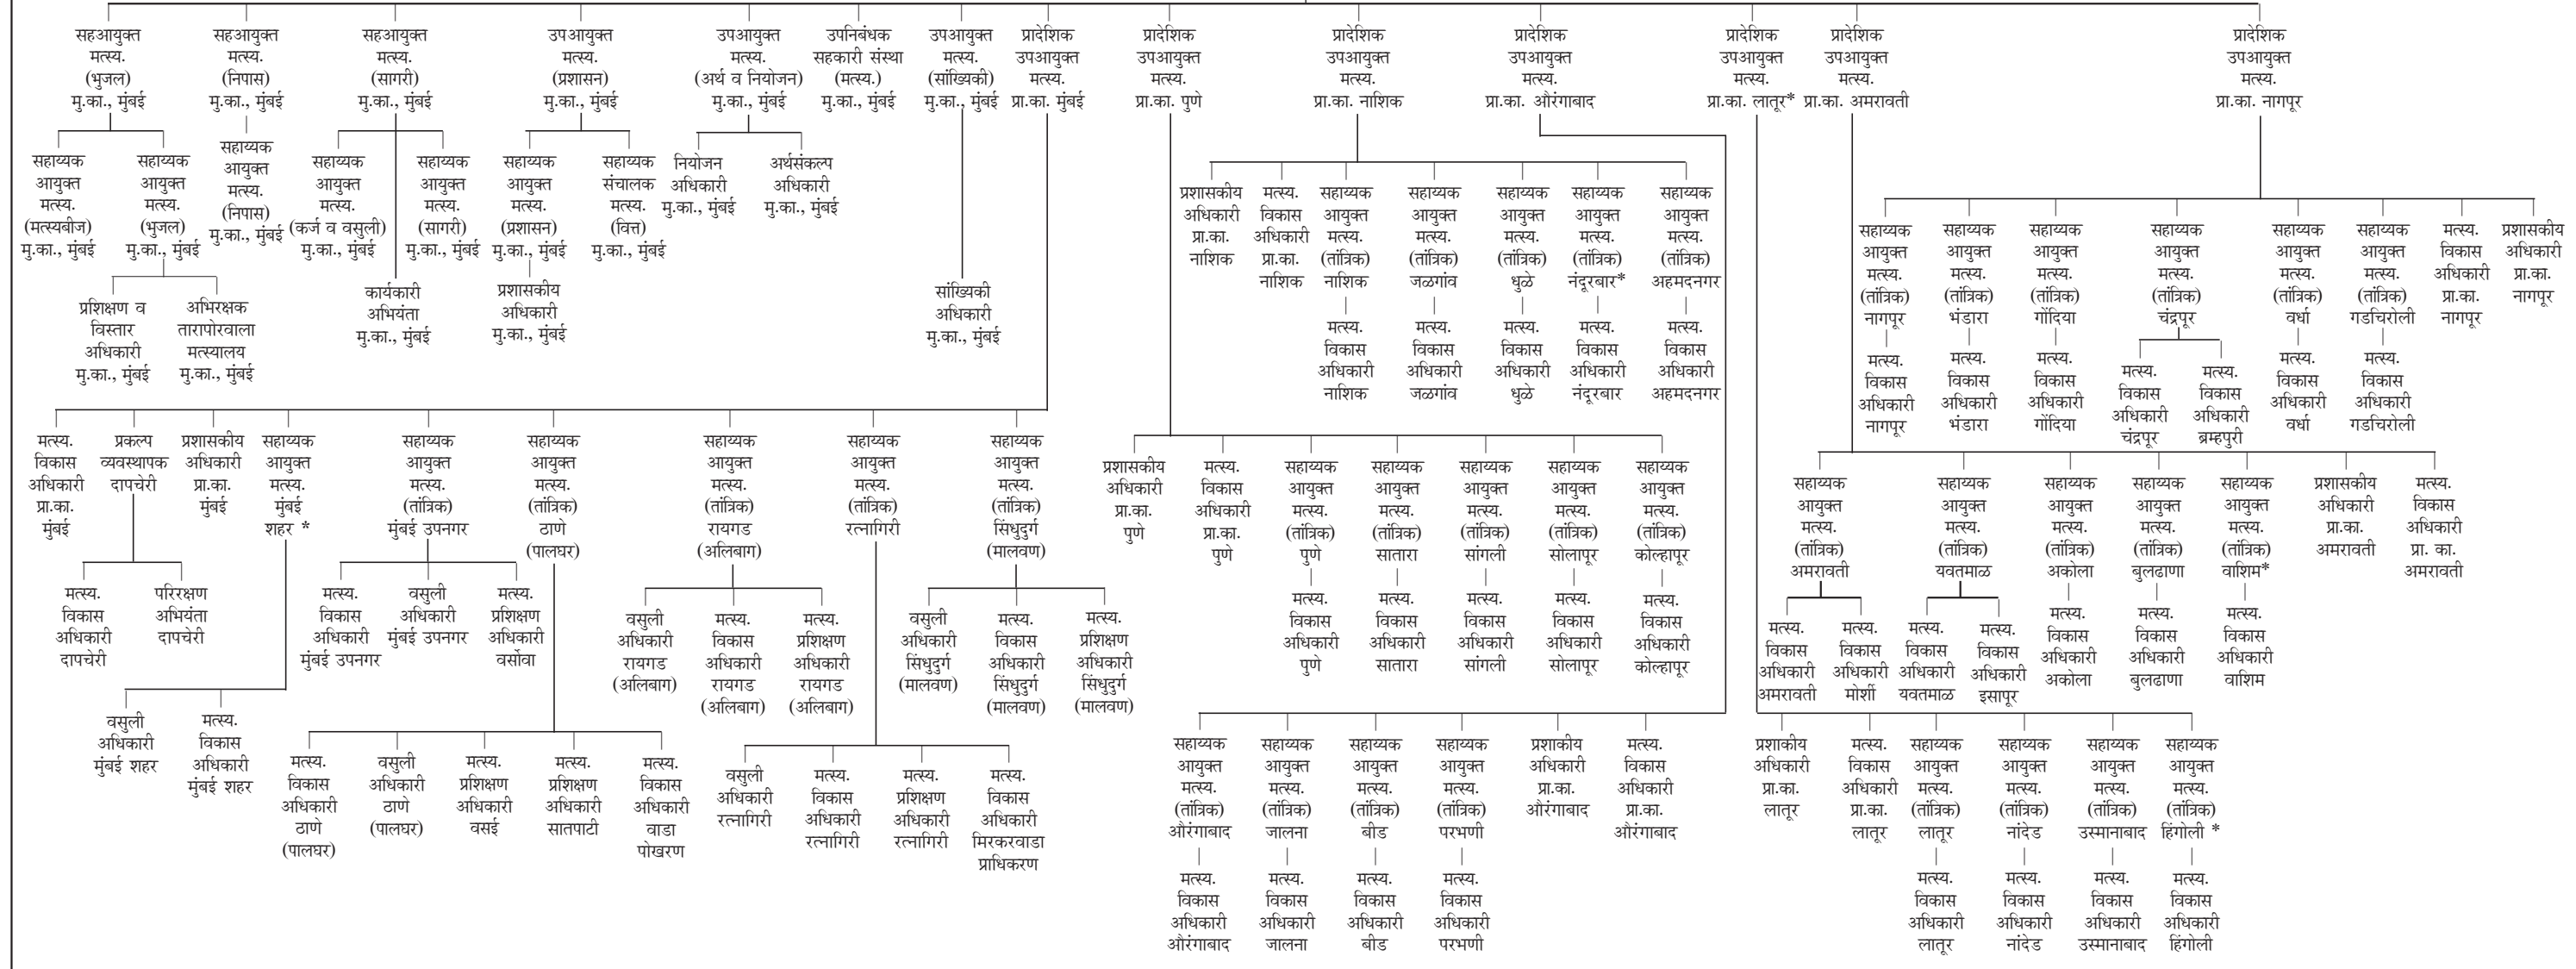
सहआयुक्त मत्स्य. (भुजल) मु.का., मुंबई

सहआयुक्त मत्स्य. (निपास) मु.का., मुंबई

सहआयुक्त मत्स्य. (सागरी) मु.का., मुंबई

उपआयुक्त मत्स्य. (प्रशासन) मु.का., मुंबई

उपआयुक्त मत्स्य. (अर्थ व नियोजन) मु.का., मुंबई

उपनिबंधक सहकारी संस्था (मत्स्य.) मु.का., मुंबई

उपआयुक्त मत्स्य. (सांख्यिकी) मु.का., मुंबई

प्रादेशिक उपआयुक्त मत्स्य. प्रा.का. मुंबई

प्रादेशिक उपआयुक्त मत्स्य. प्रा.का. पुणे

प्रादेशिक उपआयुक्त मत्स्य. प्रा.का. नाशिक

प्रादेशिक उपआयुक्त मत्स्य. प्रा.का. औरंगाबाद

प्रादेशिक उपआयुक्त मत्स्य. प्रा.का. लातूर*

प्रादेशिक उपआयुक्त मत्स्य. प्रा.का. अमरावती

प्रादेशिक उपआयुक्त मत्स्य. प्रा.का. नागपूर

सहाय्यक आयुक्त मत्स्य. (मत्स्यबीज) मु.का., मुंबई

सहाय्यक आयुक्त मत्स्य. (भुजल) मु.का., मुंबई

सहाय्यक आयुक्त मत्स्य. (निपास) मु.का., मुंबई

सहाय्यक आयुक्त मत्स्य. (कर्ज व वसुली) मु.का., मुंबई

सहाय्यक आयुक्त मत्स्य. (सागरी) मु.का., मुंबई

सहाय्यक आयुक्त मत्स्य. (प्रशासन) मु.का., मुंबई

सहाय्यक संचालक मत्स्य. (वित्त) मु.का., मुंबई

नियोजन अधिकारी मु.का., मुंबई

अर्थसंकल्प अधिकारी मु.का., मुंबई

प्रशिक्षण व विस्तार अधिकारी मु.का., मुंबई

अभिरक्षक तारापोरवाला मत्स्यालय मु.का., मुंबई

कार्यकारी अभियंता मु.का., मुंबई

प्रशासकीय अधिकारी मु.का., मुंबई

सांख्यिकी अधिकारी मु.का., मुंबई

प्रशासकीय अधिकारी प्रा.का. नाशिक

मत्स्य. विकास अधिकारी प्रा.का. नाशिक

सहाय्यक आयुक्त मत्स्य. (तांत्रिक) नाशिक

सहाय्यक आयुक्त मत्स्य. (तांत्रिक) जळगांव

सहाय्यक आयुक्त मत्स्य. (तांत्रिक) धुळे

सहाय्यक आयुक्त मत्स्य. (तांत्रिक) नंदूरबार*

सहाय्यक आयुक्त मत्स्य. (तांत्रिक) अहमदनगर

मत्स्य. विकास अधिकारी नाशिक

मत्स्य. विकास अधिकारी जळगांव

मत्स्य. विकास अधिकारी धुळे

मत्स्य. विकास अधिकारी नंदूरबार

मत्स्य. विकास अधिकारी अहमदनगर

सहाय्यक आयुक्त मत्स्य. (तांत्रिक) नागपूर

सहाय्यक आयुक्त मत्स्य. (तांत्रिक) भंडारा

सहाय्यक आयुक्त मत्स्य. (तांत्रिक) गोंदिया

सहाय्यक आयुक्त मत्स्य. (तांत्रिक) चंद्रपूर

सहाय्यक आयुक्त मत्स्य. (तांत्रिक) वर्धा

सहाय्यक आयुक्त मत्स्य. (तांत्रिक) गडचिरोली

मत्स्य. विकास अधिकारी प्रा.का. नागपूर

प्रशासकीय अधिकारी प्रा.का. नागपूर

मत्स्य. विकास अधिकारी नागपूर

मत्स्य. विकास अधिकारी भंडारा

मत्स्य. विकास अधिकारी गोंदिया

मत्स्य. विकास अधिकारी चंद्रपूर

मत्स्य. विकास अधिकारी ब्रम्हपुरी

मत्स्य. विकास अधिकारी वर्धा

मत्स्य. विकास अधिकारी गडचिरोली

मत्स्य. विकास अधिकारी प्रा.का. मुंबई

प्रकल्प व्यवस्थापक दापचेरी

प्रशासकीय अधिकारी प्रा.का. मुंबई

सहाय्यक आयुक्त मत्स्य. मुंबई शहर *

सहाय्यक आयुक्त मत्स्य. (तांत्रिक) मुंबई उपनगर

सहाय्यक आयुक्त मत्स्य. (तांत्रिक) ठाणे (पालघर)

सहाय्यक आयुक्त मत्स्य. (तांत्रिक) रायगड (अलिबाग)

सहाय्यक आयुक्त मत्स्य. (तांत्रिक) रत्नागिरी

सहाय्यक आयुक्त मत्स्य. (तांत्रिक) सिंधुदुर्ग (मालवण)

मत्स्य. विकास अधिकारी दापचेरी

परिरक्षण अभियंता दापचेरी

मत्स्य. विकास अधिकारी मुंबई उपनगर

वसुली अधिकारी मुंबई उपनगर

मत्स्य. प्रशिक्षण अधिकारी वर्सोवा

वसुली अधिकारी रायगड (अलिबाग)

मत्स्य. विकास अधिकारी रायगड (अलिबाग)

मत्स्य. प्रशिक्षण अधिकारी रायगड (अलिबाग)

वसुली अधिकारी सिंधुदुर्ग (मालवण)

मत्स्य. विकास अधिकारी सिंधुदुर्ग (मालवण)

मत्स्य. प्रशिक्षण अधिकारी सिंधुदुर्ग (मालवण)

वसुली अधिकारी मुंबई शहर

मत्स्य. विकास अधिकारी मुंबई शहर

मत्स्य. विकास अधिकारी ठाणे (पालघर)

वसुली अधिकारी ठाणे (पालघर)

मत्स्य. प्रशिक्षण अधिकारी वसई

मत्स्य. प्रशिक्षण अधिकारी सातपाटी

मत्स्य. विकास अधिकारी वाडा पोखरण

वसुली अधिकारी रत्नागिरी

मत्स्य. विकास अधिकारी रत्नागिरी

मत्स्य. प्रशिक्षण अधिकारी रत्नागिरी

मत्स्य. विकास अधिकारी मिरकरवाडा प्राधिकरण

प्रशासकीय अधिकारी प्रा.का. पुणे

मत्स्य. विकास अधिकारी प्रा.का. पुणे

सहाय्यक आयुक्त मत्स्य. (तांत्रिक) पुणे

सहाय्यक आयुक्त मत्स्य. (तांत्रिक) सातारा

सहाय्यक आयुक्त मत्स्य. (तांत्रिक) सांगली

सहाय्यक आयुक्त मत्स्य. (तांत्रिक) सोलापूर

सहाय्यक आयुक्त मत्स्य. (तांत्रिक) कोल्हापूर

मत्स्य. विकास अधिकारी पुणे

मत्स्य. विकास अधिकारी सातारा

मत्स्य. विकास अधिकारी सांगली

मत्स्य. विकास अधिकारी सोलापूर

मत्स्य. विकास अधिकारी कोल्हापूर

सहाय्यक आयुक्त मत्स्य. (तांत्रिक) अमरावती

सहाय्यक आयुक्त मत्स्य. (तांत्रिक) यवतमाळ

सहाय्यक आयुक्त मत्स्य. (तांत्रिक) अकोला

सहाय्यक आयुक्त मत्स्य. (तांत्रिक) बुलढाणा

सहाय्यक आयुक्त मत्स्य. (तांत्रिक) वाशिम*

प्रशासकीय अधिकारी प्रा.का. अमरावती

मत्स्य. विकास अधिकारी प्रा. का. अमरावती

मत्स्य. विकास अधिकारी अमरावती

मत्स्य. विकास अधिकारी मोर्शी

मत्स्य. विकास अधिकारी यवतमाळ

मत्स्य. विकास अधिकारी इसापूर

मत्स्य. विकास अधिकारी अकोला

मत्स्य. विकास अधिकारी बुलढाणा

मत्स्य. विकास अधिकारी वाशिम

सहाय्यक आयुक्त मत्स्य. (तांत्रिक) औरंगाबाद

सहाय्यक आयुक्त मत्स्य. (तांत्रिक) जालना

सहाय्यक आयुक्त मत्स्य. (तांत्रिक) बीड

सहाय्यक आयुक्त मत्स्य. (तांत्रिक) परभणी

प्रशाकीय अधिकारी प्रा.का. औरंगाबाद

मत्स्य. विकास अधिकारी प्रा.का. औरंगाबाद

प्रशाकीय अधिकारी प्रा.का. लातूर

मत्स्य. विकास अधिकारी प्रा.का. लातूर

सहाय्यक आयुक्त मत्स्य. (तांत्रिक) लातूर

सहाय्यक आयुक्त मत्स्य. (तांत्रिक) नांदेड

सहाय्यक आयुक्त मत्स्य. (तांत्रिक) उस्मानाबाद

सहाय्यक आयुक्त मत्स्य. (तांत्रिक) हिंगोली *

मत्स्य. विकास अधिकारी औरंगाबाद

मत्स्य. विकास अधिकारी जालना

मत्स्य. विकास अधिकारी बीड

मत्स्य. विकास अधिकारी परभणी

मत्स्य. विकास अधिकारी लातूर

मत्स्य. विकास अधिकारी नांदेड

मत्स्य. विकास अधिकारी उस्मानाबाद

मत्स्य. विकास अधिकारी हिंगोली